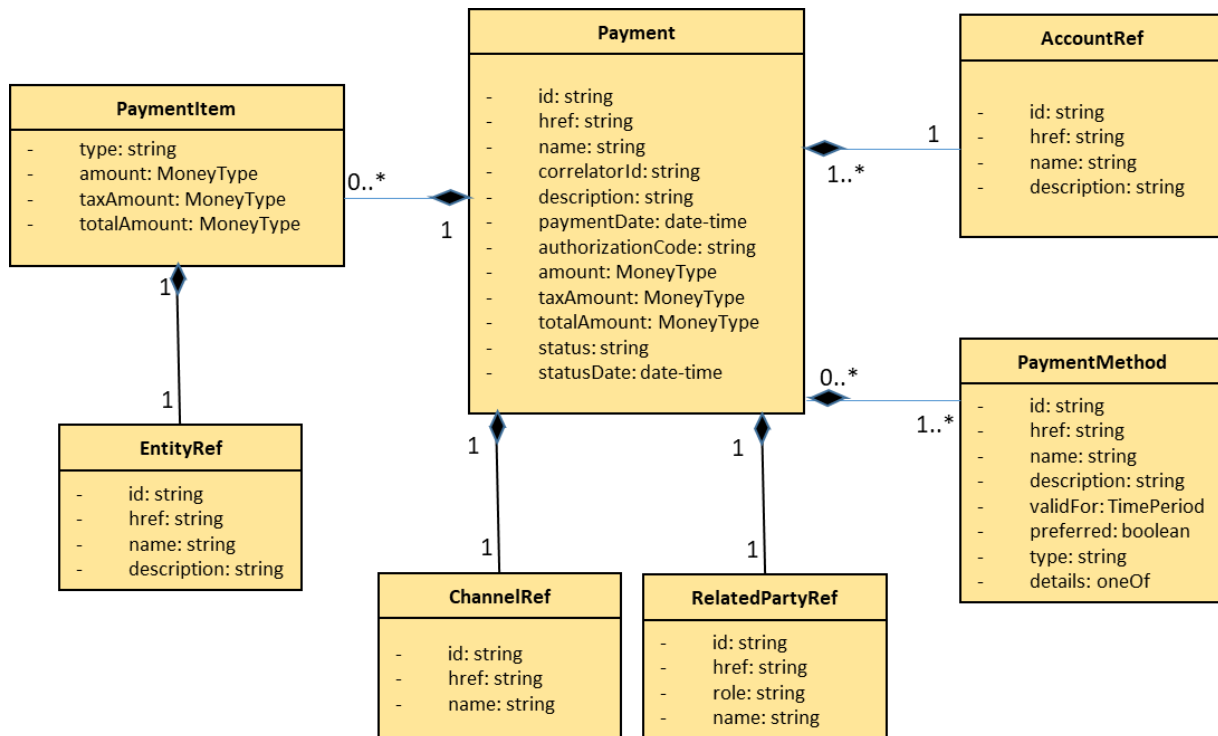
PaymentItem
- type: string
- amount: MoneyType
- taxAmount: MoneyType
- totalAmount: MoneyType

0..*

1

Payment
- id: string
- href: string
- name: string
- correlatorId: string
- description: string
- paymentDate: date-time
- authorizationCode: string
- amount: MoneyType
- taxAmount: MoneyType
- totalAmount: MoneyType
- status: string
- statusDate: date-time

1

1..*

AccountRef
- id: string
- href: string
- name: string
- description: string

1

1

EntityRef
- id: string
- href: string
- name: string
- description: string

0..*

1..*

PaymentMethod
- id: string
- href: string
- name: string
- description: string
- validFor: TimePeriod
- preferred: boolean
- type: string
- details: oneOf

1

1

ChannelRef
- id: string
- href: string
- name: string

1

1

RelatedPartyRef
- id: string
- href: string
- role: string
- name: string